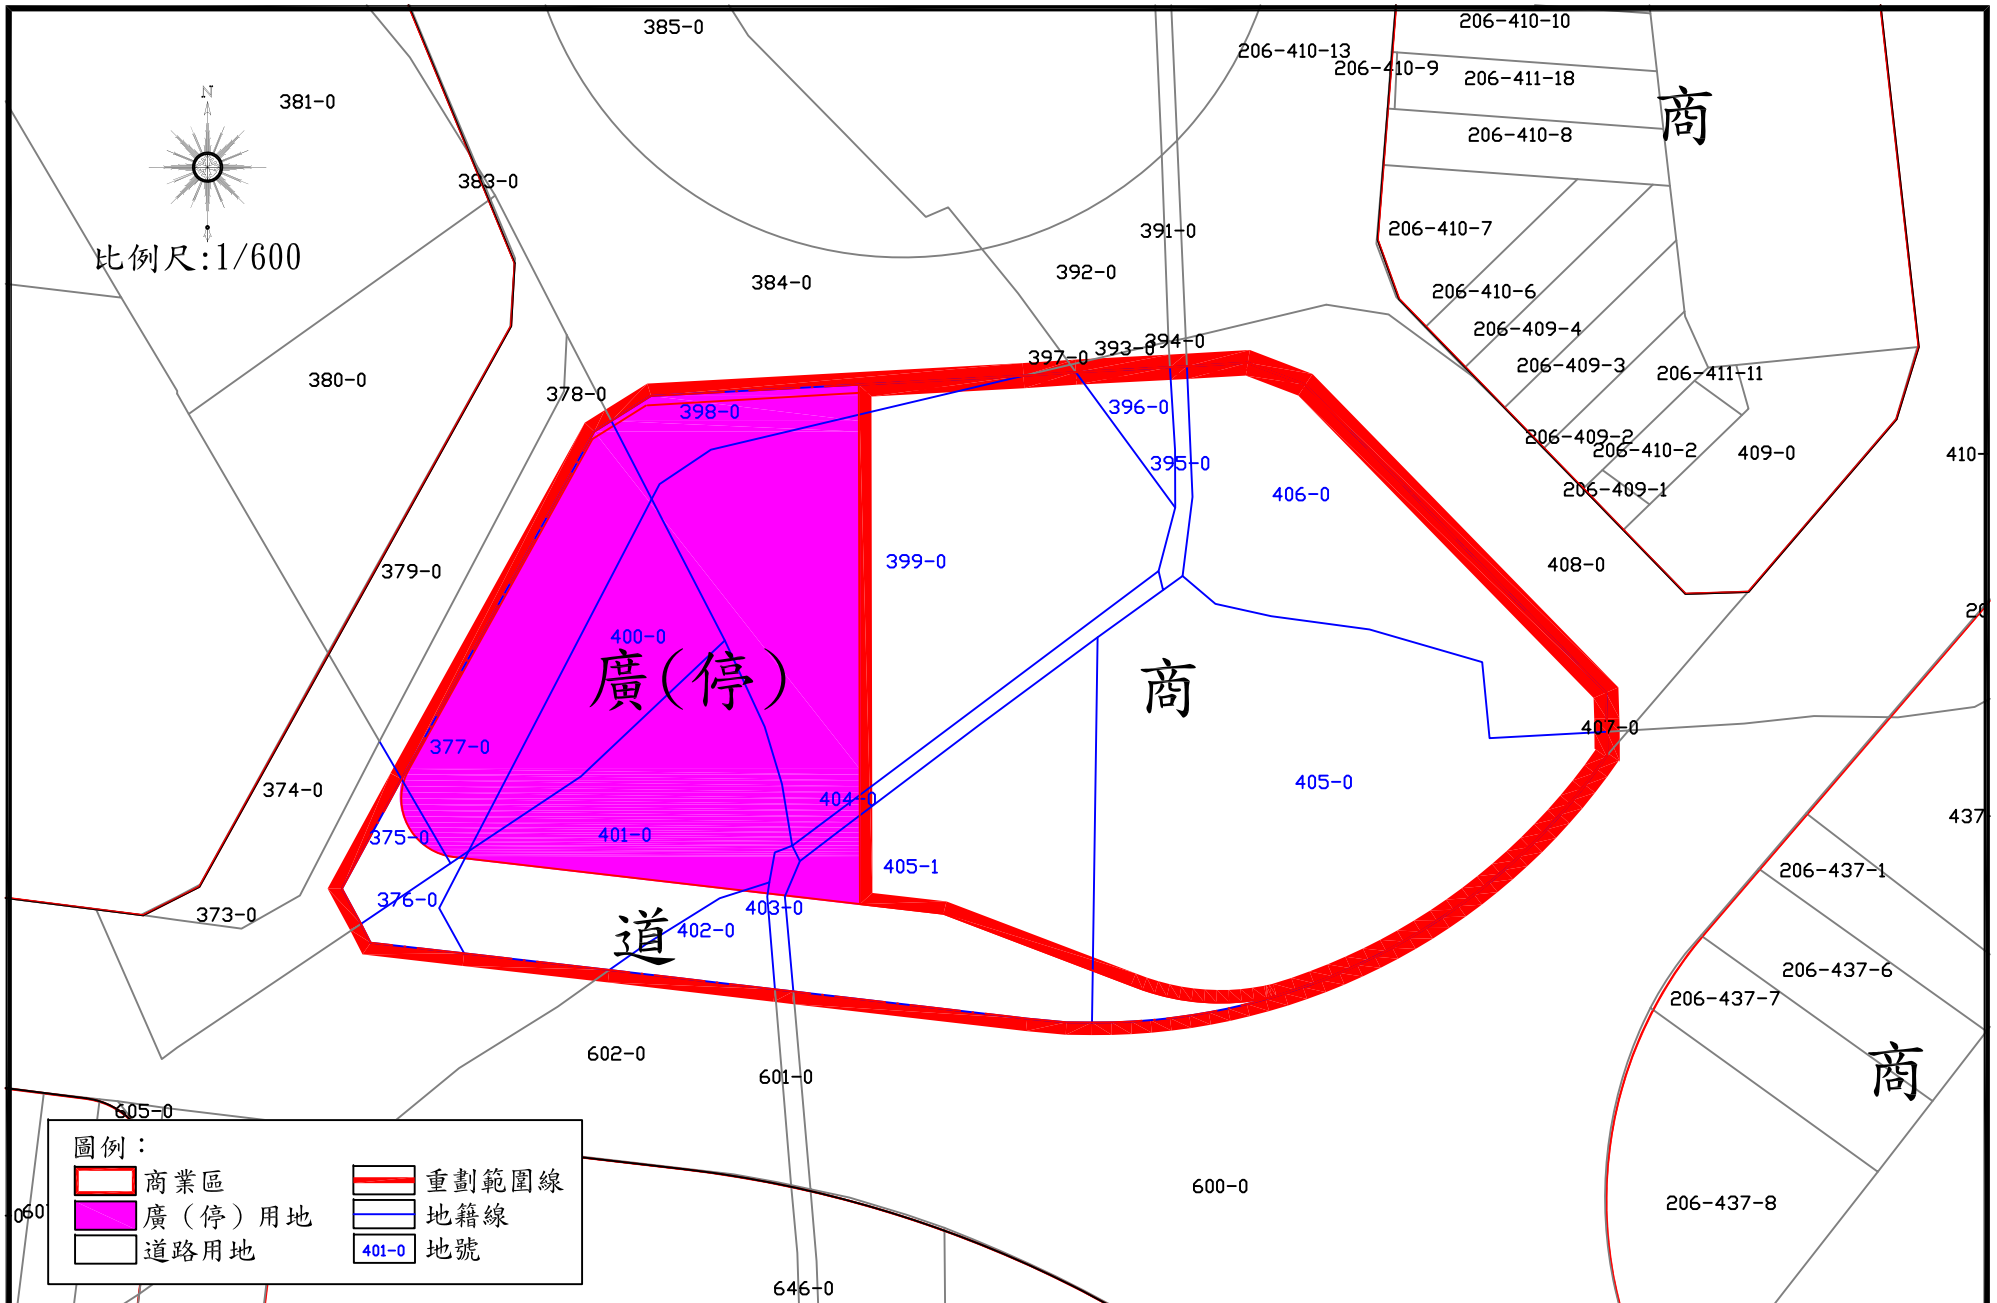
N

比例尺:1/600

385-0
381-0
383-0
384-0
391-0
392-0
206-410-13
206-410-9
206-410-10
206-411-18
206-410-8
商
206-410-7
206-410-6
206-409-4
206-409-3
206-411-11
206-409-2
206-410-2
206-409-1
409-0
410-
380-0
378-0
397-0
393-0
394-0
398-0
396-0
395-0
406-0
379-0
399-0
408-0
400-0
廣(停)
商
377-0
407-0
374-0
404-0
405-0
375-0
401-0
405-1
437-
206-437-1
373-0
376-0
403-0
道
402-0
206-437-6
206-437-7
商
602-0
601-0
605-0
600-0
206-437-8
646-0
601

圖例：
商業區
廣（停）用地
道路用地
重劃範圍線
地籍線
401-0 地號